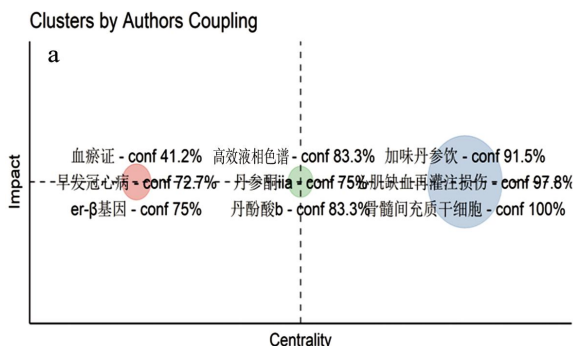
Clusters by Authors Coupling

a

Impact

血瘀证 - conf 41.2%
早发冠心病 - conf 72.7%
er-β基因 - conf 75%

高效液相色谱 - conf 83.3%
丹参酮iia - conf 75%
丹酚酸b - conf 83.3%

加味丹参饮 - conf 91.5%
心肌缺血再灌注损伤 - conf 97.8%
骨髓间充质干细胞 - conf 100%

Centrality